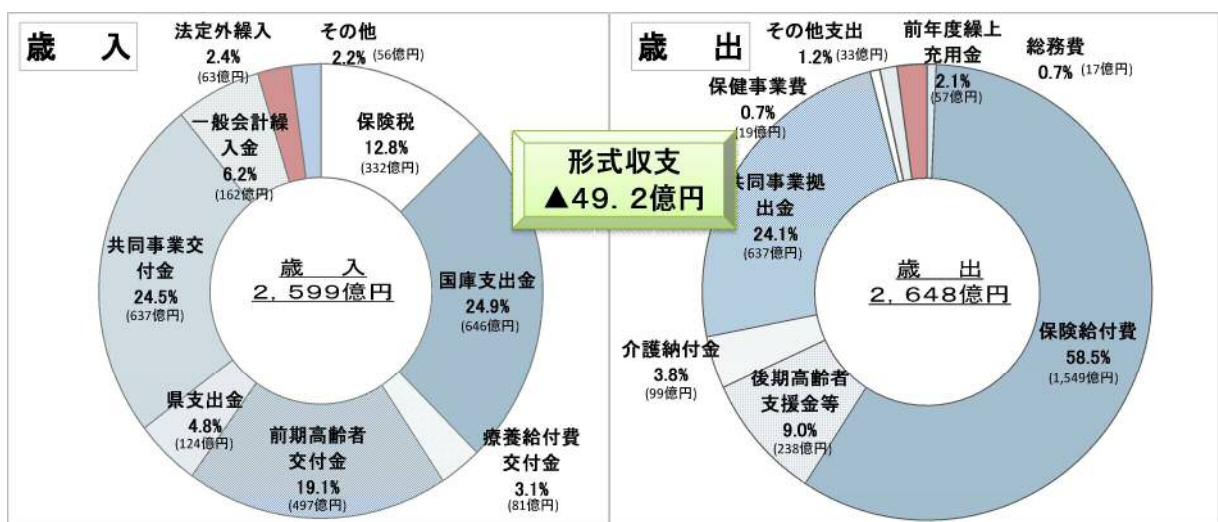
歳　入

法定外繰入
2.4%
(63億円)

その他
2.2% (56億円)

保険税
12.8%
(332億円)

一般会計繰入金
6.2%
(162億円)

共同事業交付金
24.5%
(637億円)

歳　入
2,599億円

国庫支出金
24.9%
(646億円)

県支出金
4.8%
(124億円)

前期高齢者交付金
19.1%
(497億円)

療養給付費交付金
3.1%
(81億円)

形式収支
▲49.2億円

歳　出

その他支出
1.2% (33億円)

前年度繰上充用金
2.1%
(57億円)

総務費
0.7% (17億円)

保健事業費
0.7%
(19億円)

共同事業拠出金
24.1%
(637億円)

歳　出
2,648億円

保険給付費
58.5%
(1,549億円)

介護納付金
3.8%
(99億円)

後期高齢者支援金等
9.0%
(238億円)